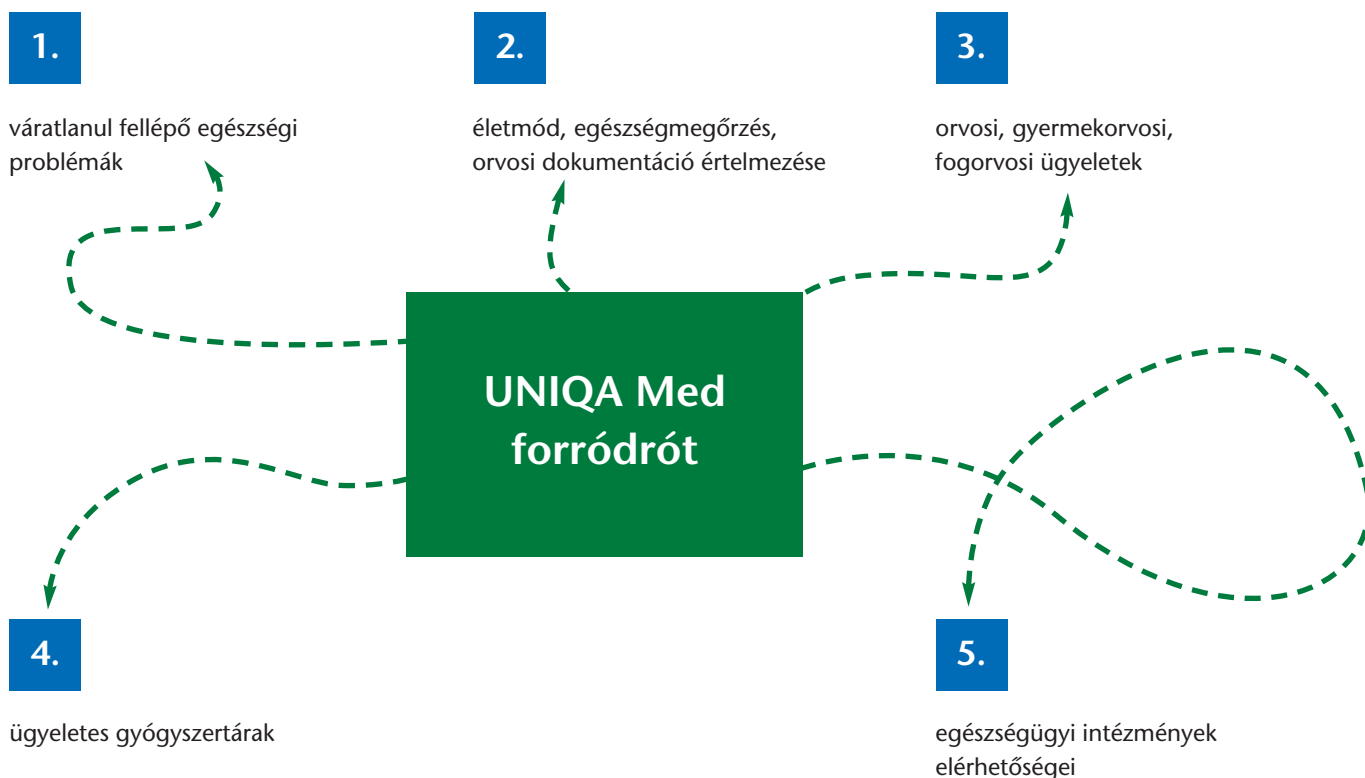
1.

váratlanul fellépő egészségi problémák

2.

életmód, egészségmegőrzés, orvosi dokumentáció értelmezése

3.

orvosi, gyermekorvosi, fogorvosi ügyeletek

UNIQA Med forródrót

4.

ügyeletes gyógyszertárak

5.

egészségügyi intézmények elérhetőségei